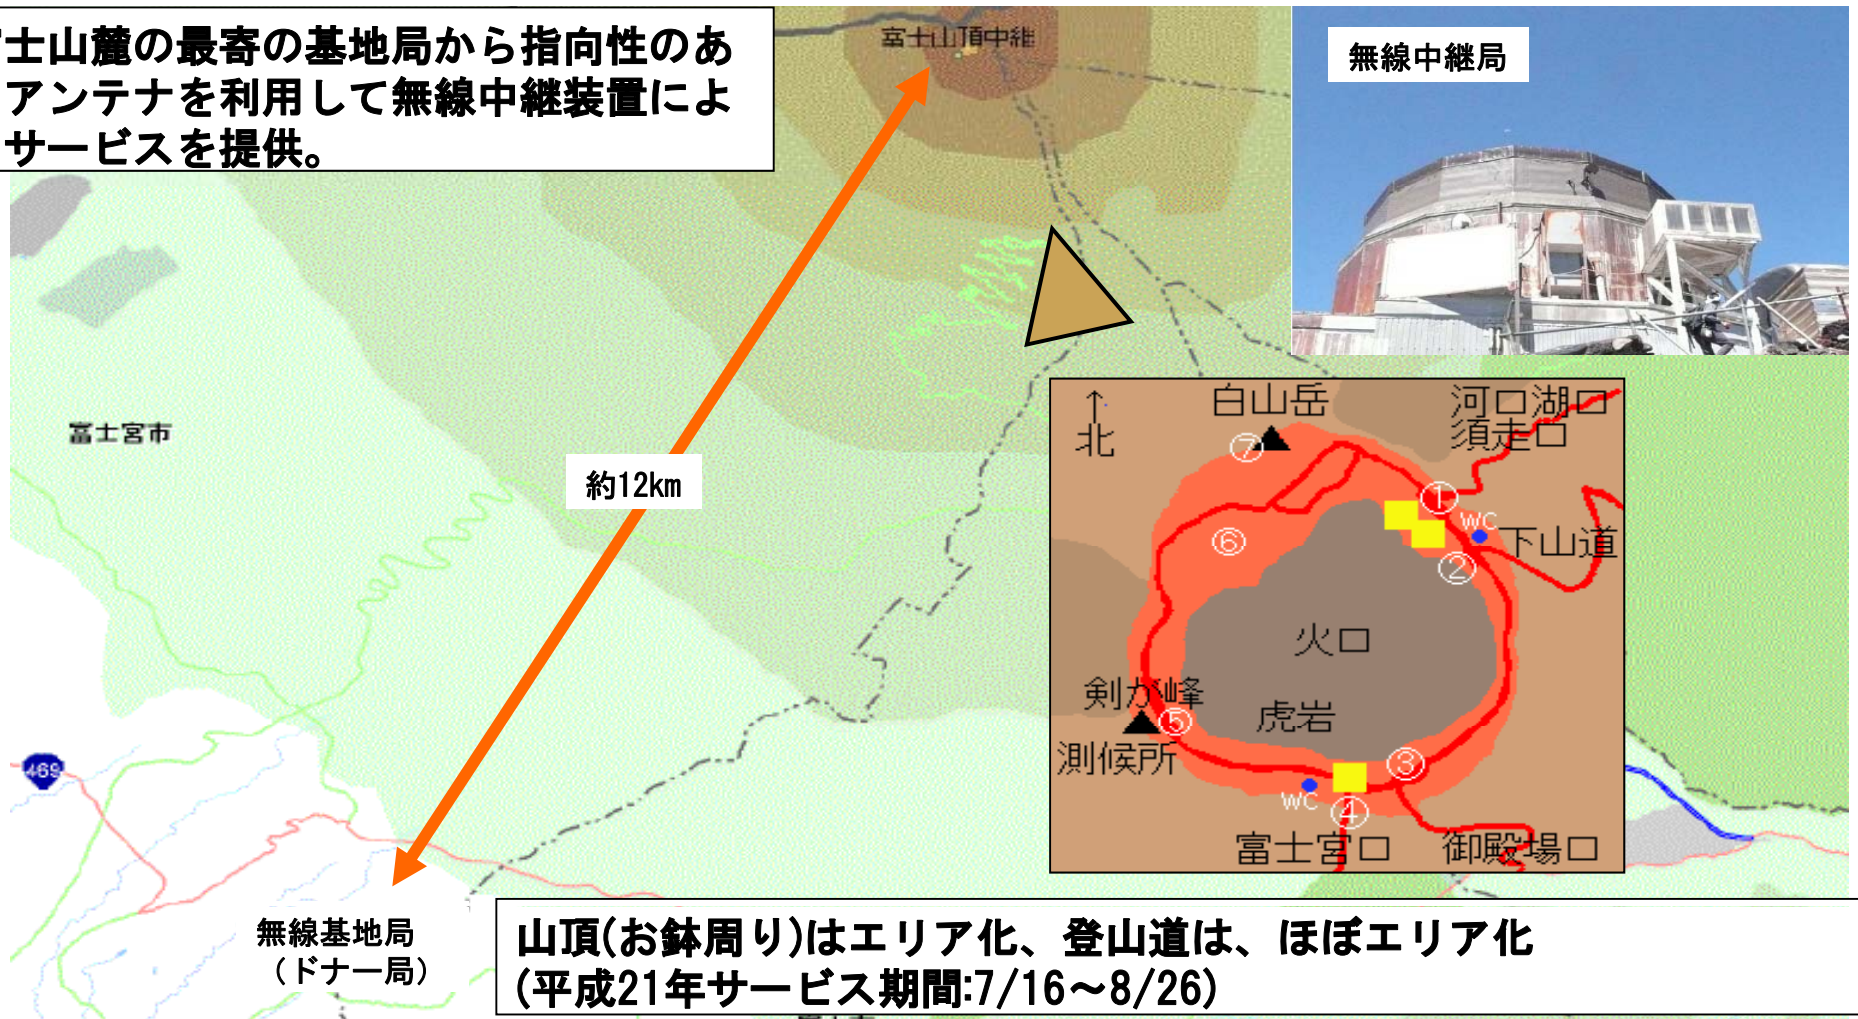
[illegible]士山麓の最寄の基地局から指向性のあ
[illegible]アンテナを利用して無線中継装置によ
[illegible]サービスを提供。

富士山頂中継

無線中継局

富士宮市

約12km

469

無線基地局
（ドナー局）

↑
北

白山岳

河口湖口
須走口

⑦

①

WC

下山道

⑥

②

火口

剣が峰

⑤

虎岩

測候所

③

WC

④

富士宮口

御殿場口

山頂(お鉢周り)はエリア化、登山道は、ほぼエリア化
(平成21年サービス期間:7/16～8/26)